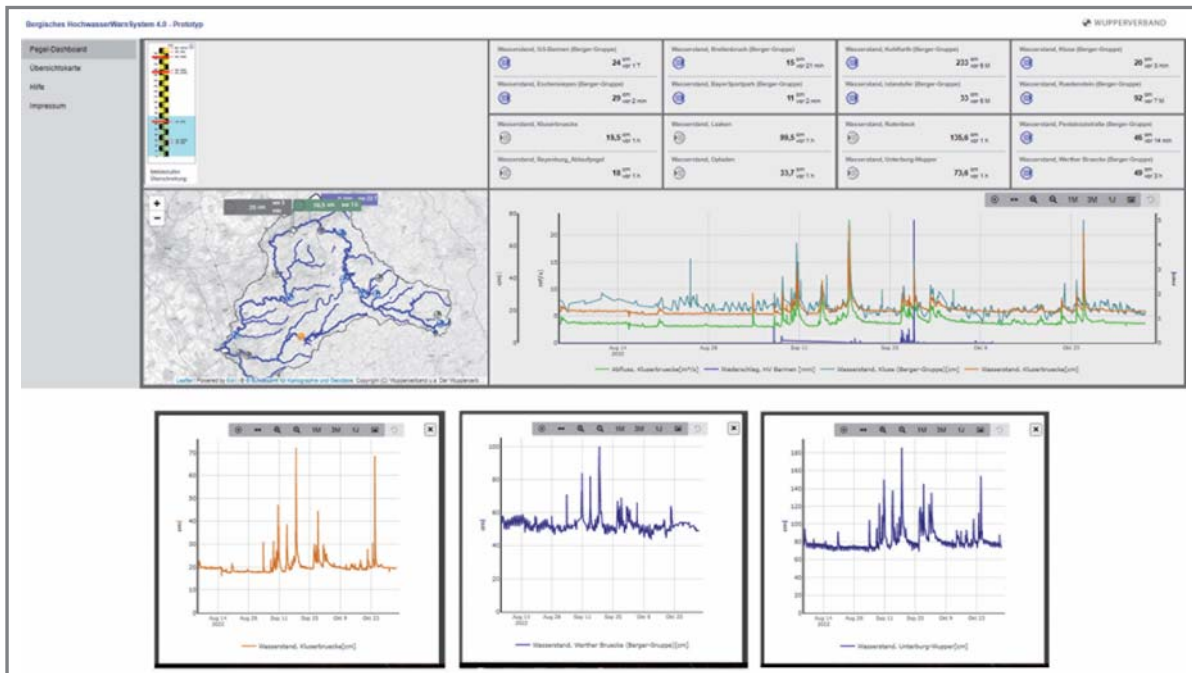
Bergisches HochwasserWarnSystem 4.0 - Prototyp

WUPPERVERBAND

Pegel-Dashboard
Übersichtskarte
Hilfe
Impressum

Wasserstand, SS-Barmen (Berger-Gruppe) 24 cm vor 1 T
Wasserstand, Eschensiepen (Berger-Gruppe) 29 cm vor 2 min
Wasserstand, Kluserbruecke 19,5 cm vor 1 h
Wasserstand, Beyenburg, Ablaufpegel 18 cm vor 1 h
Wasserstand, Kreßenbruch (Berger-Gruppe) 15 cm vor 21 min
Wasserstand, BayerSportpark (Berger-Gruppe) 11 cm vor 2 min
Wasserstand, Laaken 99,5 cm vor 1 h
Wasserstand, Opladen 33,7 cm vor 1 h
Wasserstand, Kohlfurth (Berger-Gruppe) 233 cm vor 6 M
Wasserstand, Islandufer (Berger-Gruppe) 33 cm vor 6 M
Wasserstand, Rutenbeck 135,6 cm vor 1 h
Wasserstand, Unterburg-Wupper 73,6 cm vor 1 h
Wasserstand, Kluse (Berger-Gruppe) 20 cm vor 3 min
Wasserstand, Ruedenstein (Berger-Gruppe) 92 cm vor 7 M
Wasserstand, Pestalozzistraße (Berger-Gruppe) 46 cm vor 14 min
Wasserstand, Werther Bruecke (Berger-Gruppe) 49 cm vor 3 h

1M 3M 1J

Aug 14 2022 Aug 28 Sep 11 Sep 25 Okt 9 Okt 23

Abfluss, Kluserbruecke[m³/s] Niederschlag, HV Barmen [mm] Wasserstand, Kluse (Berger-Gruppe)[cm] Wasserstand, Kluserbruecke[cm]

Leaflet | Powered by Esri | © Bundesamt für Kartographie und Geodäsie, Copyright (C) Wupperverband u.a. Der Wupperverb

Wasserstand, Kluserbruecke[cm]

Wasserstand, Werther Bruecke (Berger-Gruppe)[cm]

Wasserstand, Unterburg-Wupper[cm]